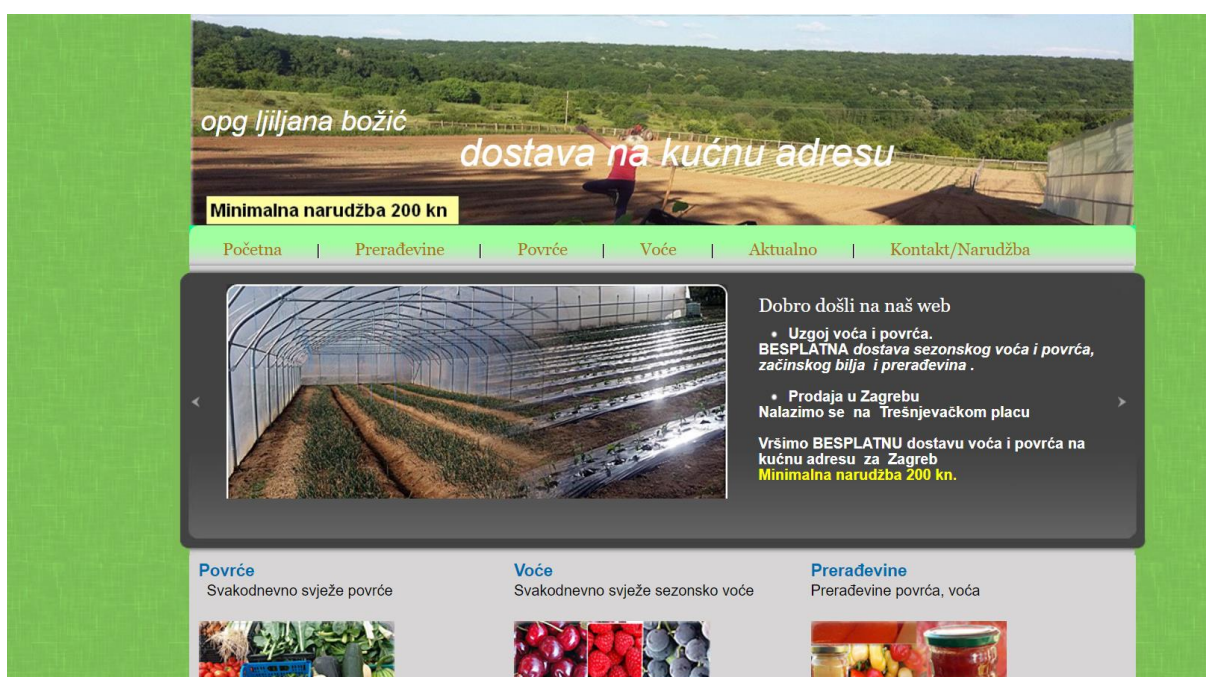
opg ljiljana božić

dostava na kućnu adresu

Minimalna narudžba 200 kn

Početna | Prerađevine | Povrće | Voće | Aktualno | Kontakt/Narudžba

Dobro došli na naš web

• Uzgoj voća i povrća.
BESPLATNA dostava sezonskog voća i povrća, začinskog bilja i prerađevina .

• Prodaja u Zagrebu
Nalazimo se na Trešnjevačkom placu

Vršimo BESPLATNU dostavu voća i povrća na kućnu adresu za Zagreb
Minimalna narudžba 200 kn.

Povrće
Svakodnevno svježe povrće

Voće
Svakodnevno svježe sezonsko voće

Prerađevine
Prerađevine povrća, voća